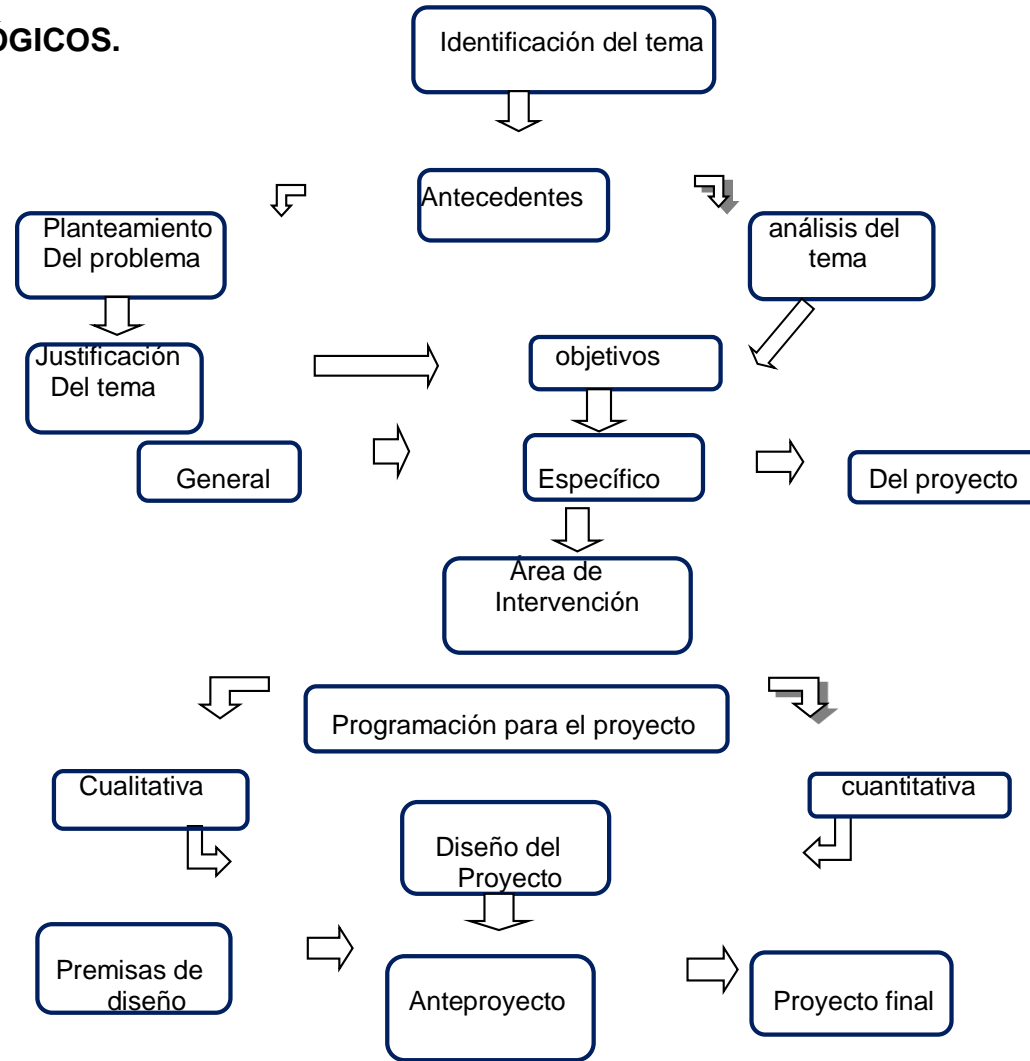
ÓGICOS.

Identificación del tema

Antecedentes

Planteamiento Del problema

análisis del tema

Justificación Del tema

objetivos

General

Específico

Del proyecto

Área de Intervención

Programación para el proyecto

Cualitativa

cuantitativa

Diseño del Proyecto

Premisas de diseño

Anteproyecto

Proyecto final